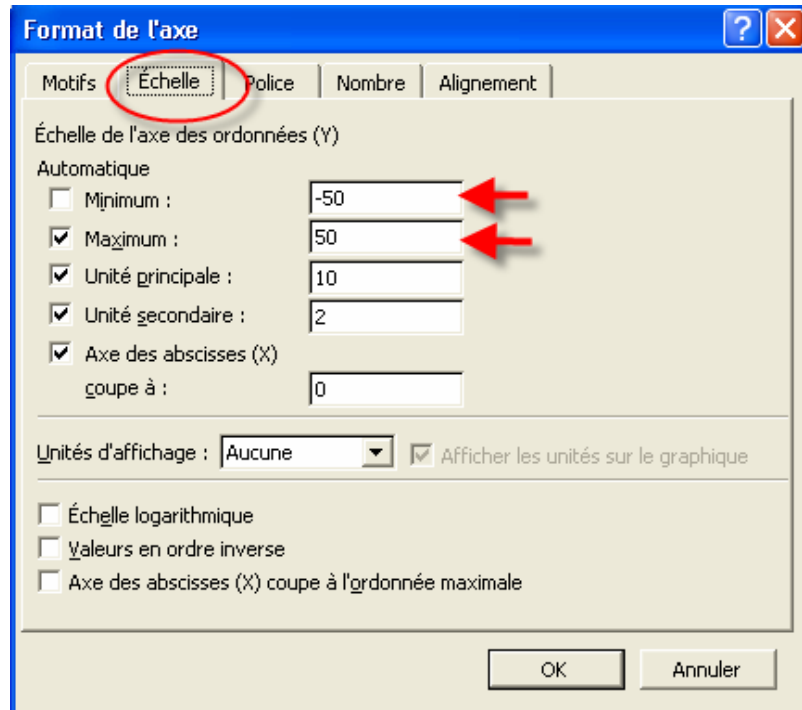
Format de l'axe

?

Motifs | Échelle | Police | Nombre | Alignement

Échelle de l'axe des ordonnées (Y)

Automatique

Minimum : -50

Maximum : 50

Unité principale : 10

Unité secondaire : 2

Axe des abscisses (X) coupe à : 0

Unités d'affichage : Aucune

Afficher les unités sur le graphique

Échelle logarithmique

Valeurs en ordre inverse

Axe des abscisses (X) coupe à l'ordonnée maximale

OK

Annuler